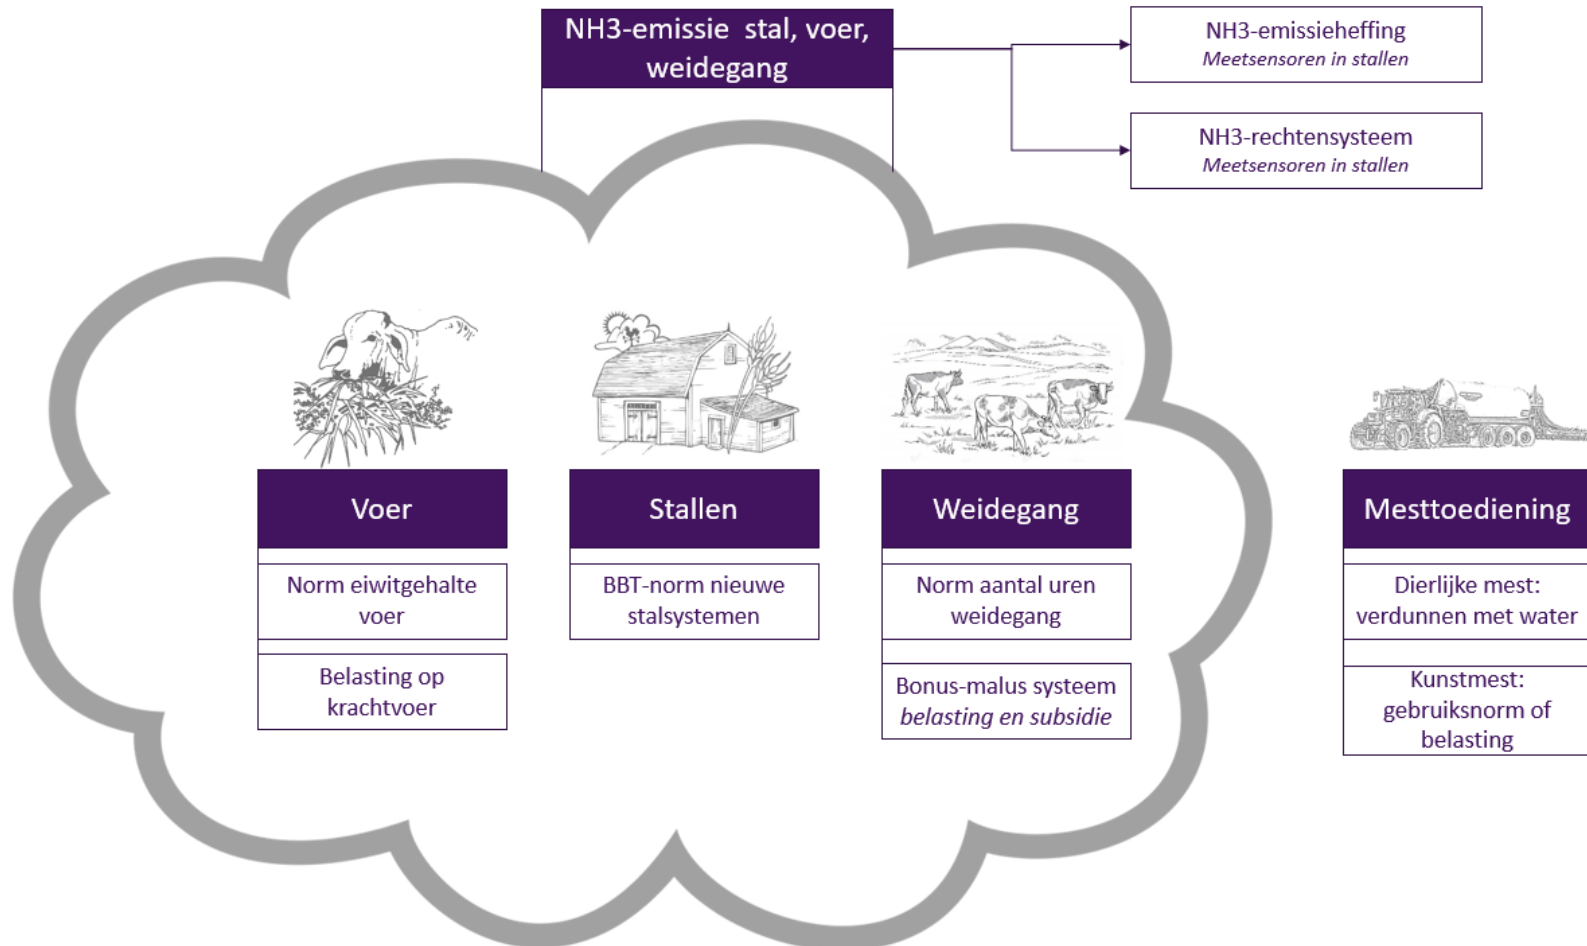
NH3-emissie stal, voer, weidegang

NH3-emissieheffing
*Meetsensoren in stallen*

NH3-rechtensysteem
*Meetsensoren in stallen*

Voer

Norm eiwitgehalte voer

Belasting op krachtvoer

Stallen

BBT-norm nieuwe stalsystemen

Weidegang

Norm aantal uren weidegang

Bonus-malus systeem
*belasting en subsidie*

Mesttoediening

Dierlijke mest: verdunnen met water

Kunstmest: gebruiksnorm of belasting